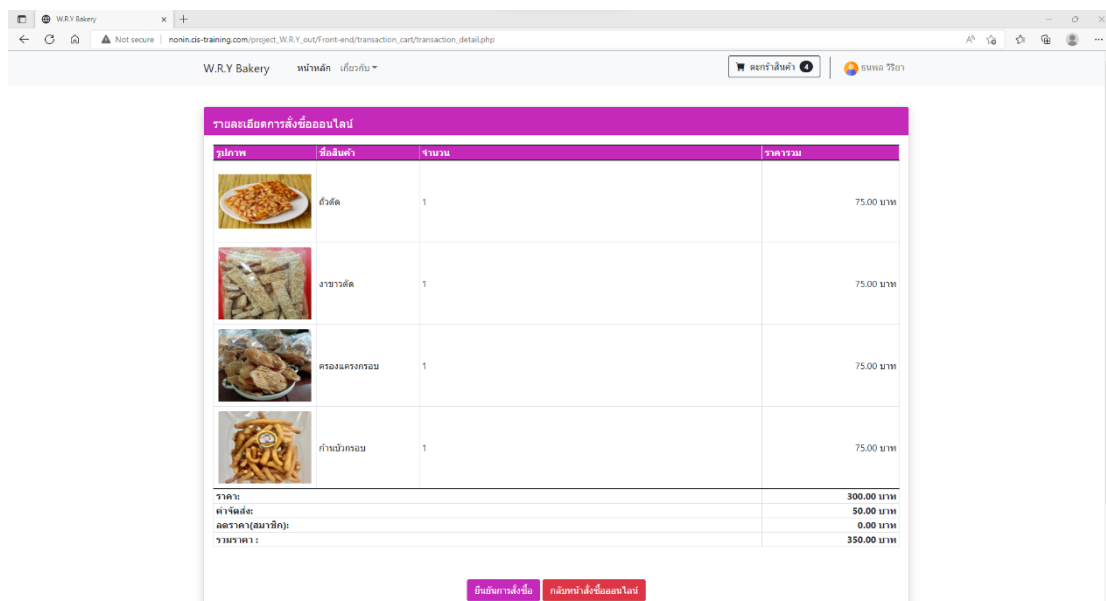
W.R.Y Bakery

Not secure | nonin.cis-training.com/project_W.R.Y_out/Front-end/transaction_cart/transaction_detail.php

W.R.Y Bakery หน้าหลัก เกี่ยวกับ

ตะกร้าสินค้า 4

ธนพล วีริยา

รายละเอียดการสั่งซื้อออนไลน์

| รูปภาพ | ชื่อสินค้า | จำนวน | ราคารวม |
|---|---|---|---|
| | ถั่วตัด | 1 | 75.00 บาท |
| | งาขาวตัด | 1 | 75.00 บาท |
| | ครองแครงกรอบ | 1 | 75.00 บาท |
| | ก้ามปูกรอบ | 1 | 75.00 บาท |
| ราคา: | | | 300.00 บาท |
| ค่าจัดส่ง: | | | 50.00 บาท |
| ลดราคา(สมาชิก): | | | 0.00 บาท |
| รวมราคา : | | | 350.00 บาท |

ยืนยันการสั่งซื้อ กลับหน้าสั่งซื้อออนไลน์